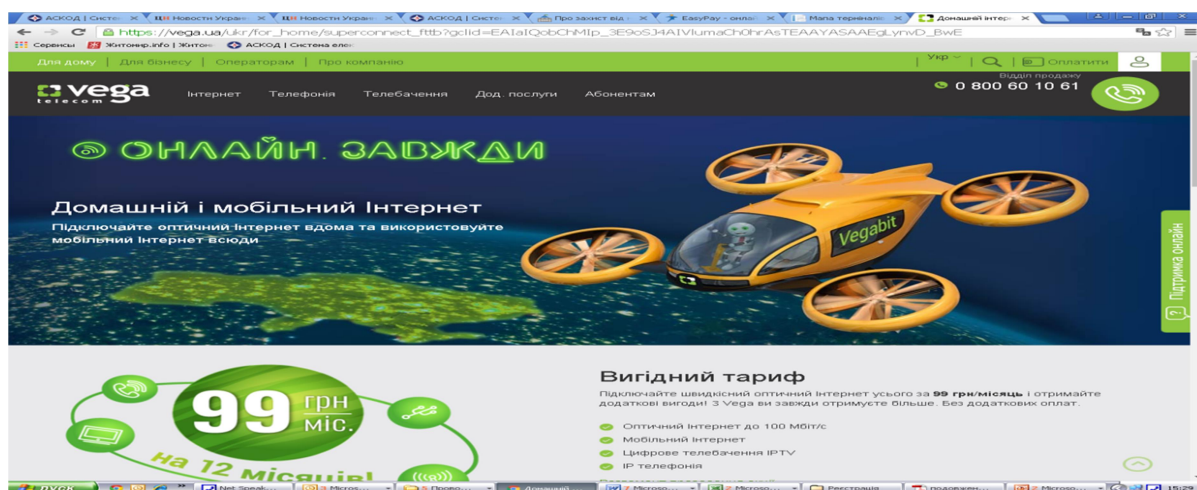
АСКОД | Систе ×
Новости Украи ×
Новости Украи ×
АСКОД | Систе ×
Про захист від ×
EasyPay - онла ×
Мапа терміналі ×
Домашній інтер ×

https://vega.ua/ukr/for_home/superconnect_fttb?gclid=EAIaIQobChMIp_3E9oSJ4AIVlumaCh0hrAsTEAAYASAAEgLynvD_BwE

Сервисы
Житомир.info | Житом
АСКОД | Система елек

Для дому | Для бізнесу | Операторам | Про компанію

Укр
Оплатити

vega telecom
Інтернет
Телефонія
Телебачення
Дод. послуги
Абонентам

Відділ продажу
0 800 60 10 61

ОНЛАЙН. ЗАВЖДИ

Домашній і мобільний Інтернет
Підключайте оптичний Інтернет вдома та використовуйте мобільний Інтернет всюди

Vegabit

Підтримка онлайн

99 грн/міс.
на 12 місяців!

Вигідний тариф
Підключайте швидкісний оптичний Інтернет усього за **99 грн/місяць** і отримайте додаткові вигоди! З Vega ви завжди отримуєте більше. Без додаткових оплат.

Оптичний Інтернет до 100 Мбіт/с
Мобільний Інтернет
Цифрове телебачення IPTV
IP телефонія

ПУСК
Net Speak
Micros
Прово
Домашній
Micro
Micro
Реєстрація
подожен
Micros
15:29